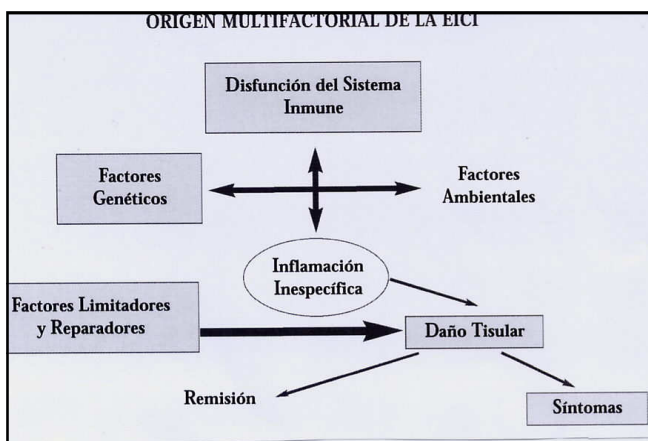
ORIGEN MULTIFACTORIAL DE LA EICI

Disfunción del Sistema Inmune

Factores Genéticos

Factores Ambientales

Inflamación Inespecífica

Factores Limitadores y Reparadores

Daño Tisular

Remisión

Síntomas